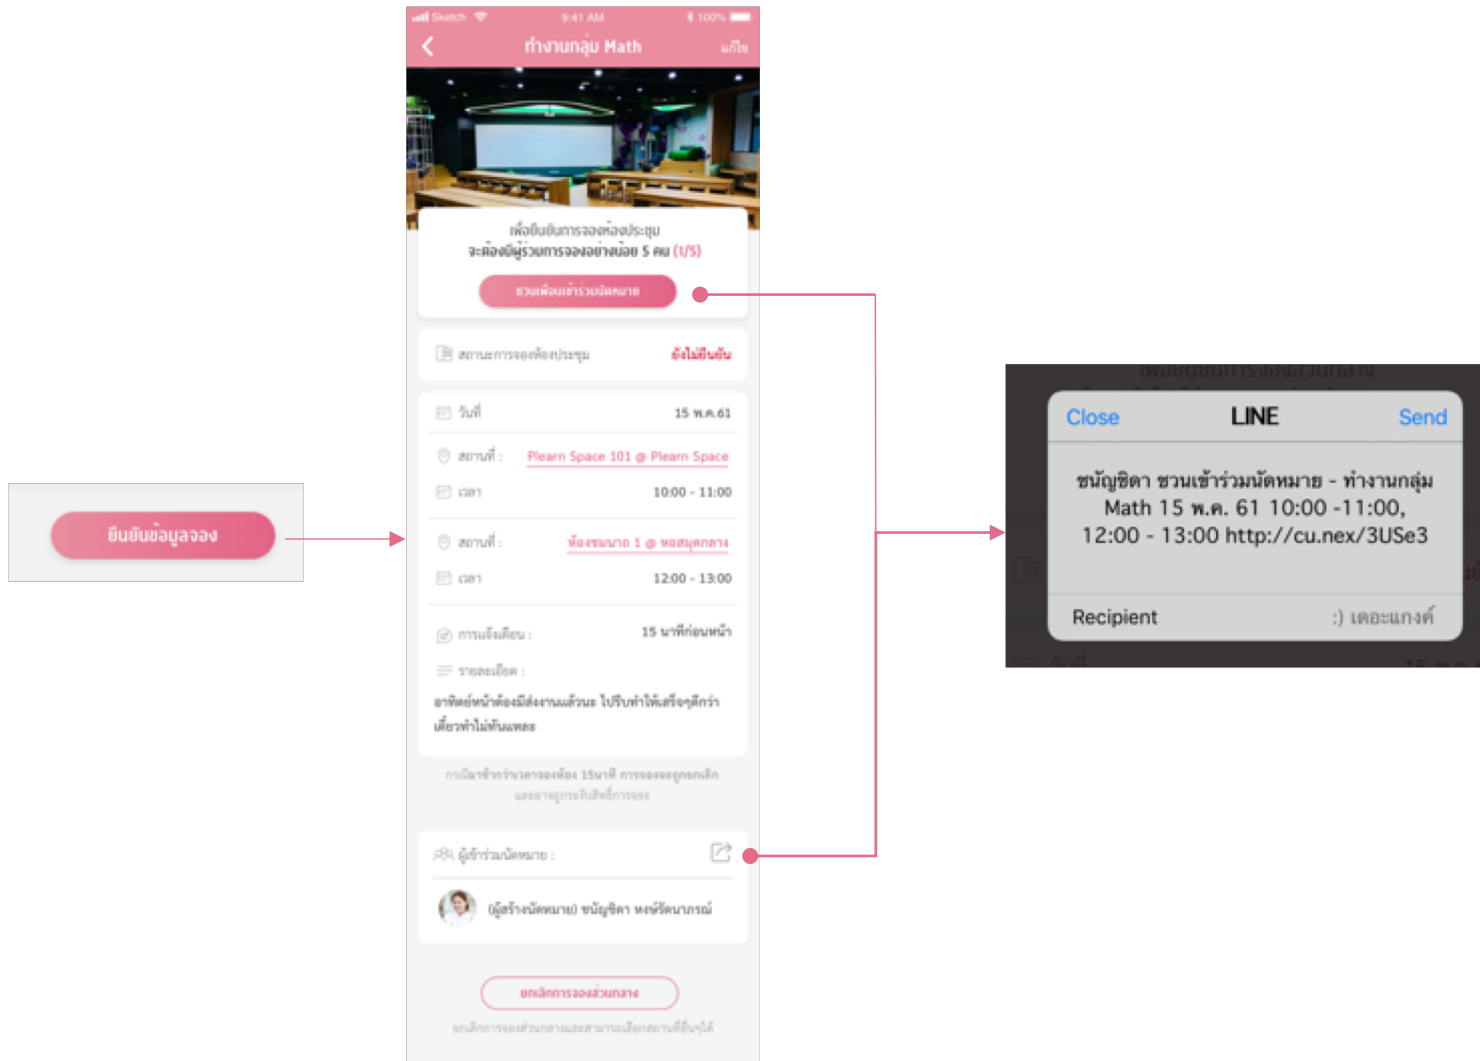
ยืนยันข้อมูลจอง

Sketch 9:41 AM 100%

ทำงานกลุ่ม Math แก้ไข

เพื่อยืนยันการจองห้องประชุม
จะต้องมีผู้ร่วมการจองอย่างน้อย 5 คน (1/5)

ชวนเพื่อนเข้าร่วมนัดหมาย

สถานะการจองห้องประชุม ยังไม่ยืนยัน

วันที่ 15 พ.ค.61

สถานที่ : Plearn Space 101 @ Plearn Space

เวลา 10:00 - 11:00

สถานที่ : ห้องชมนาด 1 @ หอสมุดกลาง

เวลา 12:00 - 13:00

การแจ้งเตือน : 15 นาทีก่อนหน้า

รายละเอียด :

อาทิตย์หน้าต้องมีส่งงานแล้วนะ ไปรีบทำให้เสร็จดีกว่า เดี๋ยวทำไม่ทันเหลอ

กรณีมาช้ากว่าเวลาจองห้อง 15นาที การจองจะถูกยกเลิก และอาจถูกระงับสิทธิ์การจอง

ผู้เข้าร่วมนัดหมาย :

(ผู้สร้างนัดหมาย) ขนัญชิดา หงษ์รัตนาภรณ์

ยกเลิกการจองส่วนกลาง

ยกเลิกการจองส่วนกลางและสามารถเลือกสถานที่อื่นๆได้

Close LINE Send

ขนัญชิดา ชวนเข้าร่วมนัดหมาย - ทำงานกลุ่ม Math 15 พ.ค. 61 10:00 -11:00, 12:00 - 13:00 http://cu.nex/3USe3

Recipient :) เดอะแกงค์